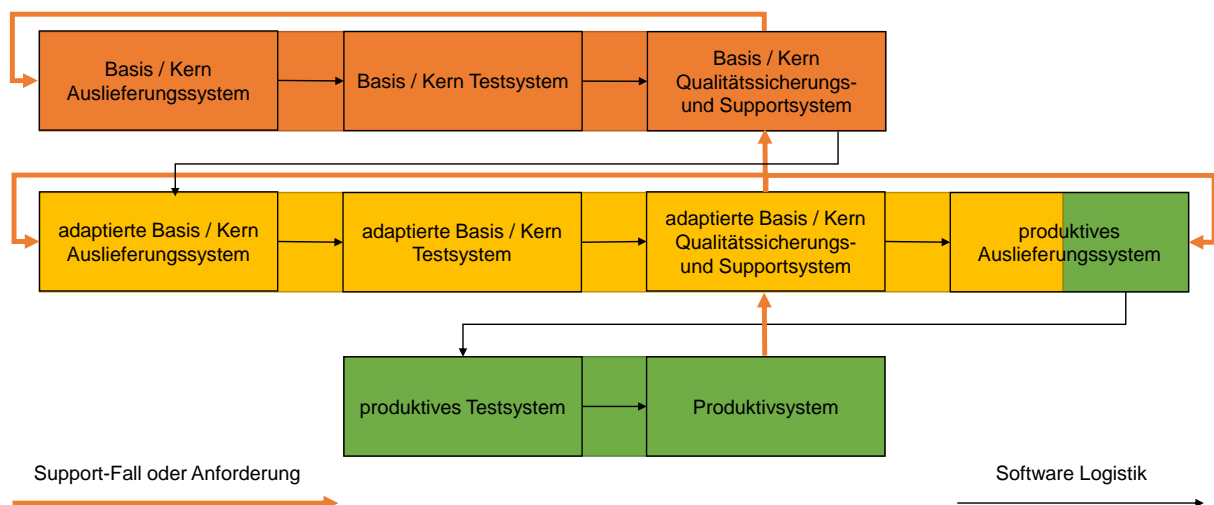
Basis / Kern Auslieferungssystem

Basis / Kern Testsystem

Basis / Kern Qualitätssicherungs- und Supportsystem

adaptierte Basis / Kern Auslieferungssystem

adaptierte Basis / Kern Testsystem

adaptierte Basis / Kern Qualitätssicherungs- und Supportsystem

produktives Auslieferungssystem

produktives Testsystem

Produktivsystem

Support-Fall oder Anforderung

Software Logistik